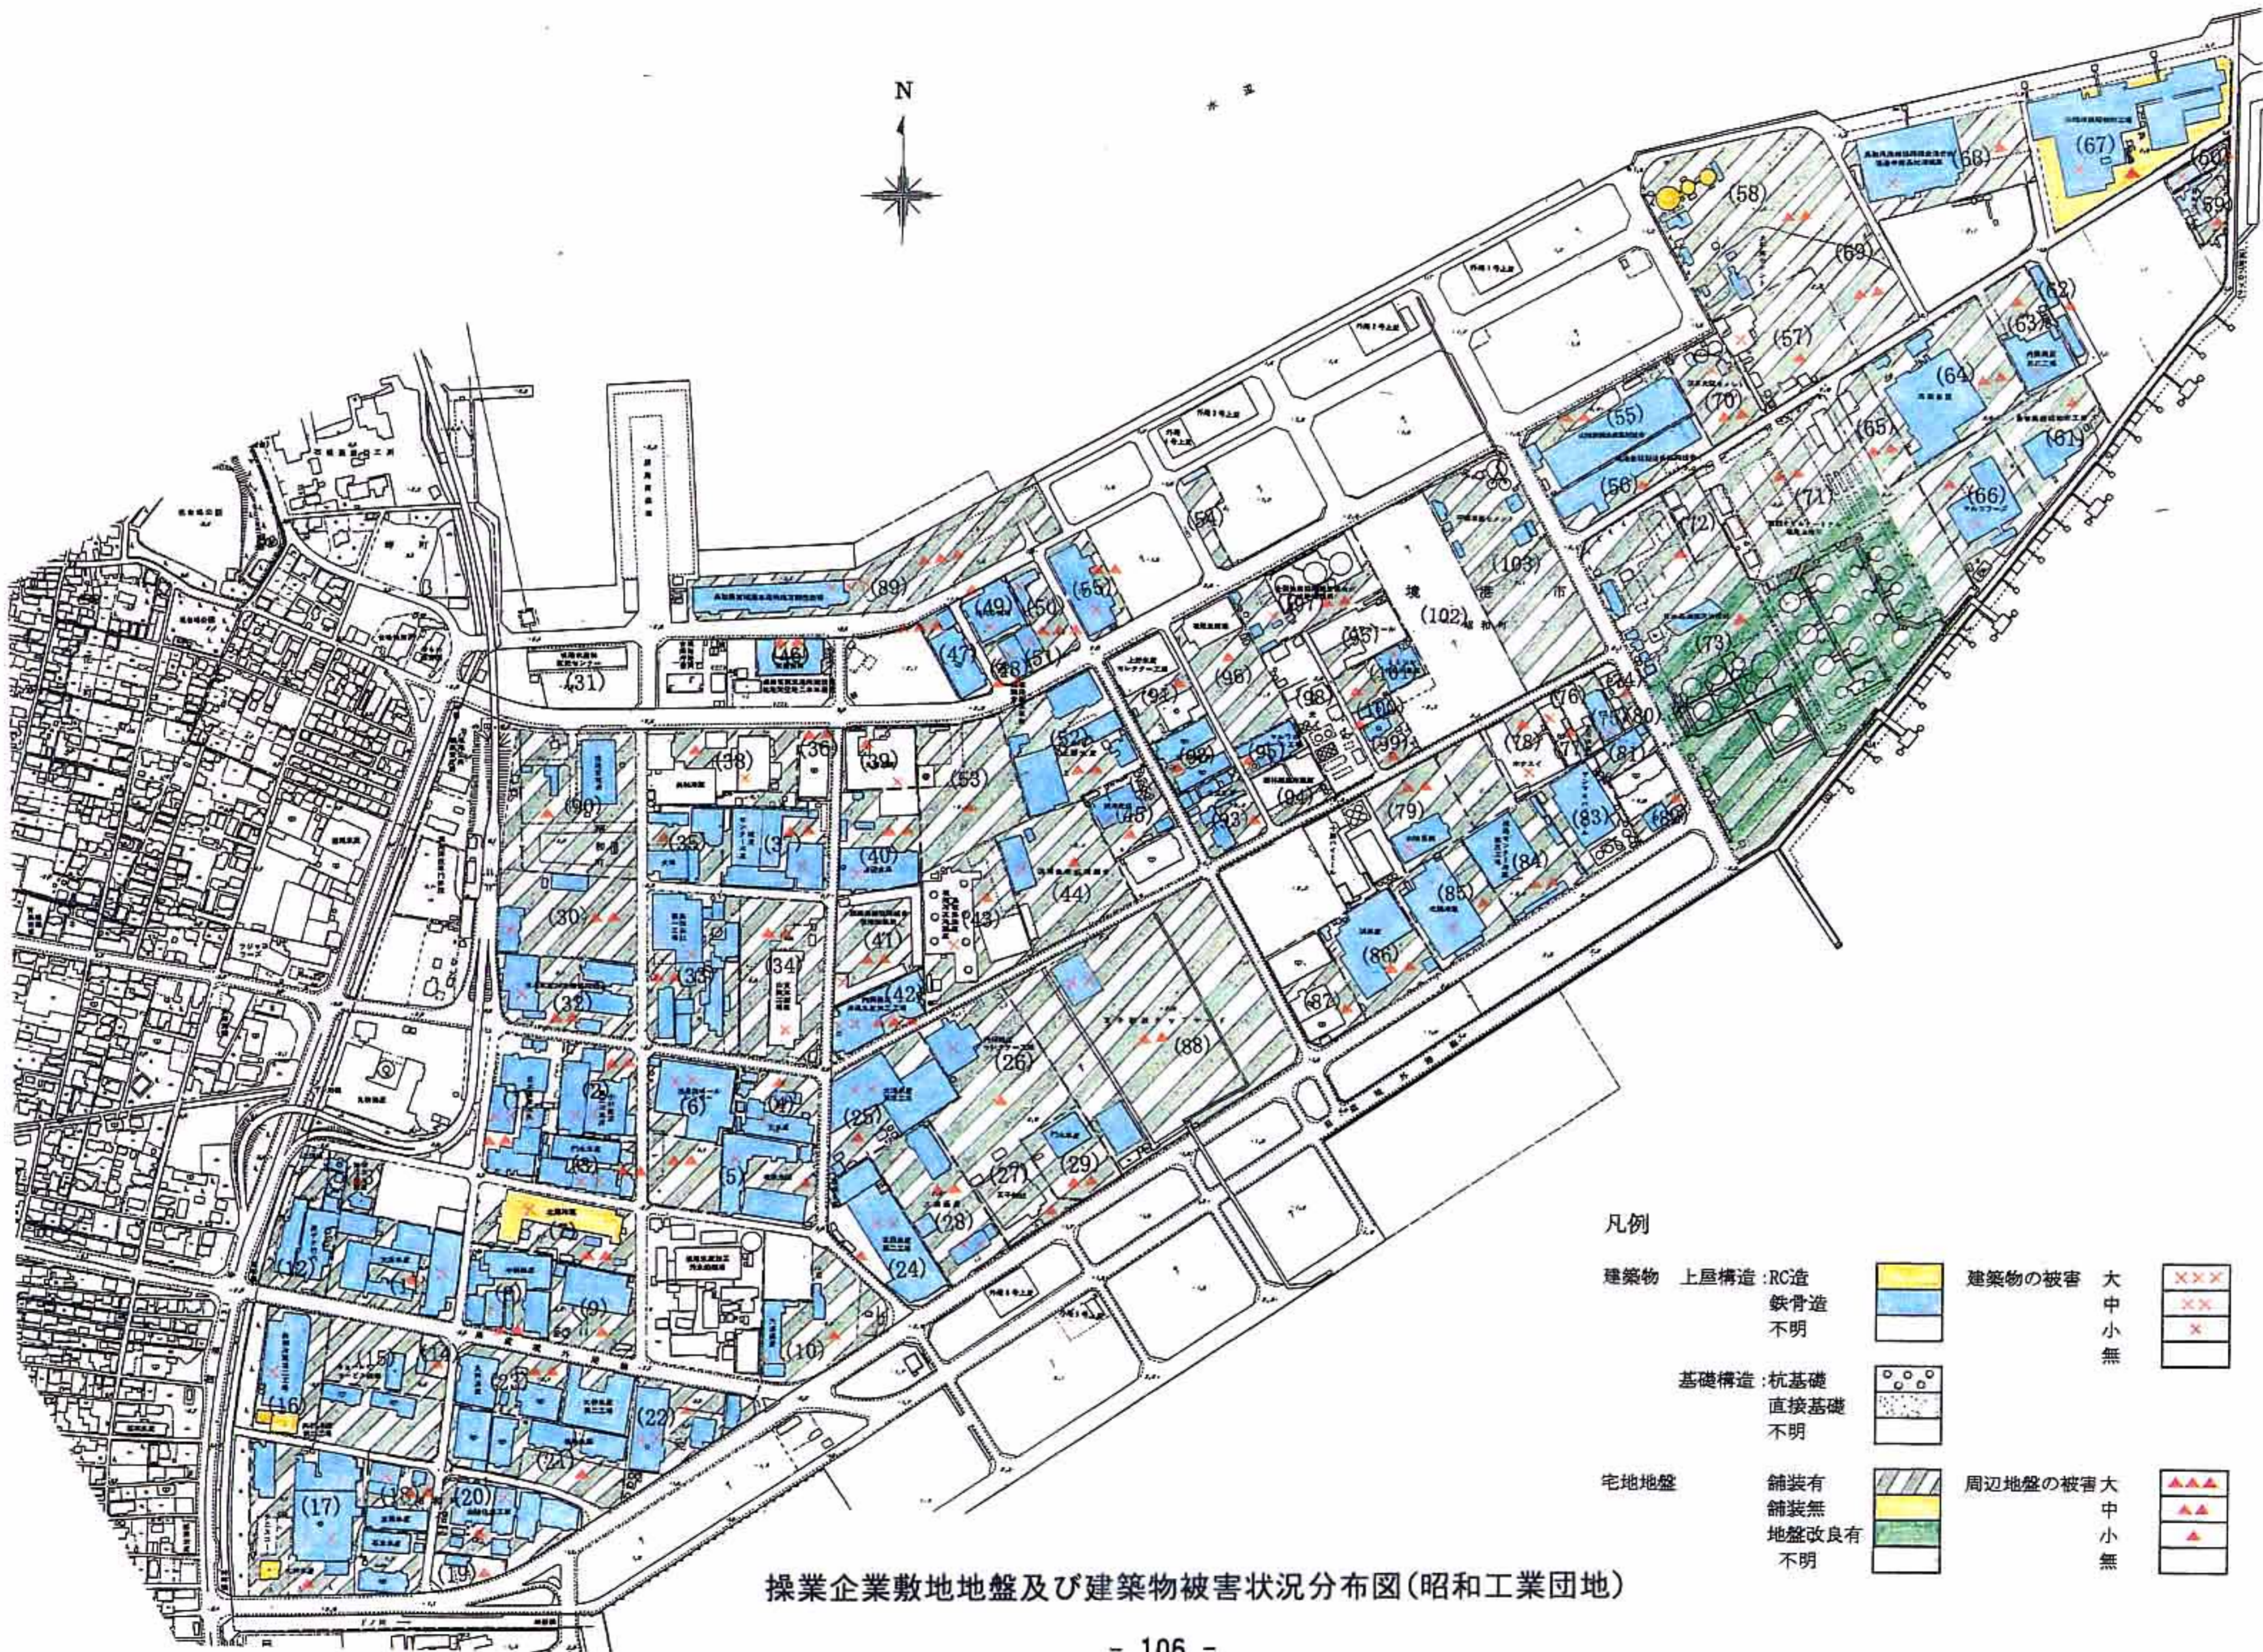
N

(67) (68) (60) (59) (58) (63) (62) (63) (57) (64) (70) (55) (65) (61) (56) (71) (66) (72) (54) (103) (89) (55) (49) (50) (97) (102) 境港市 (46) (47) (48) (51) (73) (96) (95) (31) (91) (98) (100) (44) (80) (76) (77) (99) (78) (81) (38) (36) (39) (52) (92) (95) (53) (94) (82) (90) (46) (93) (79) (83) (35) (37) (40) (44) (85) (84) (30) (41) (43) (86) (33) (34) (32) (42) (87) (88) (26) (2) (6) (4) (25) (3) (5) (27) (29) (28) (24) (7) (12) (1) (8) (9) (10) (15) (14) (16) (23) (22) (21) (17) (18) (20) (19)

凡例

| 建築物 | 上屋構造:RC造 | | 建築物の被害 | 大 | ××× |
|---|---|---|---|---|---|
| | 鉄骨造 | | | 中 | ×× |
| | 不明 | | | 小 | × |
| | | | | 無 | |
| | 基礎構造:杭基礎 | | | | |
| | 直接基礎 | | | | |
| | 不明 | | | | |
| 宅地地盤 | 舗装有 | | 周辺地盤の被害 | 大 | ▲▲▲ |
| | 舗装無 | | | 中 | ▲▲ |
| | 地盤改良有 | | | 小 | ▲ |
| | 不明 | | | 無 | |

操業企業敷地地盤及び建築物被害状況分布図(昭和工業団地)

- 106 -